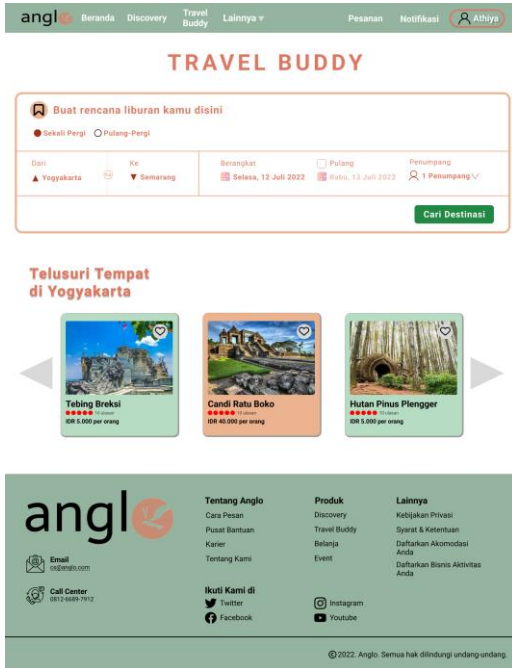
angl Beranda Discovery Travel Buddy Lainnya Pesanan Notifikasi Athiya

TRAVEL BUDDY

Buat rencana liburan kamu disini

Sekali Pergi Pulang-Pergi

Dari
Yogyakarta

Ke
Semarang

Berangkat
Selasa, 12 Juli 2022

Pulang
Rabu, 13 Juli 2022

Penumpang
1 Penumpang

Cari Destinasi

Telusuri Tempat di Yogyakarta

Tebing Breksi
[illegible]
IDR 5.000 per orang

Candi Ratu Boko
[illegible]
IDR 40.000 per orang

Hutan Pinus Plengger
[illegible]
IDR 5.000 per orang

angl

Email
cs@anglo.com

Call Center
0812-6689-7912

Tentang Anglo
Cara Pesan
Pusat Bantuan
Karier
Tentang Kami

Produk
Discovery
Travel Buddy
Belanja
Event

Lainnya
Kebijakan Privasi
Syarat & Ketentuan
Daftarkan Akomodasi Anda
Daftarkan Bisnis Aktivitas Anda

Ikuti Kami di
Twitter
Facebook
Instagram
Youtube

© 2022. Anglo. Semua hak dilindungi undang-undang.